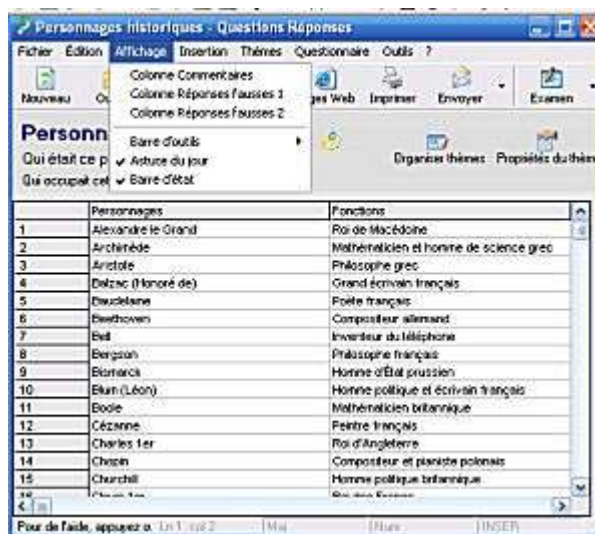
Personnages historiques - Questions Réponses

Fichier Édition Affichage Insertion Thèmes Questionnaire Outils ?

Nouveau O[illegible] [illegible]ges Web Imprimer Envoyer Examen

Colonne Commentaires
Colonne Réponses fausses 1
Colonne Réponses fausses 2
Barre d'outils
✔ Astuce du jour
✔ Barre d'état

Personn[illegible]
Qui était ce p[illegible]
Qui occupait cet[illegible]

Organiser thèmes Propriétés du thème

| | Personnages | Fonctions |
|---|---|---|
| 1 | Alexandre le Grand | Roi de Macédoine |
| 2 | Archimède | Mathématicien et homme de science grec |
| 3 | Aristote | Philosophe grec |
| 4 | Balzac (Honoré de) | Grand écrivain français |
| 5 | Baudelaire | Poète français |
| 6 | Beethoven | Compositeur allemand |
| 7 | Bell | Inventeur du téléphone |
| 8 | Bergson | Philosophe français |
| 9 | Bismarck | Homme d'État prussien |
| 10 | Blum (Léon) | Homme politique et écrivain français |
| 11 | Boole | Mathématicien britannique |
| 12 | Cézanne | Peintre français |
| 13 | Charles 1er | Roi d'Angleterre |
| 14 | Chopin | Compositeur et pianiste polonais |
| 15 | Churchill | Homme politique britannique |
| 16 | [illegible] | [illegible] |

Pour de l'aide, appuyez s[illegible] Ln 1 : col 2 Maj Num INSER